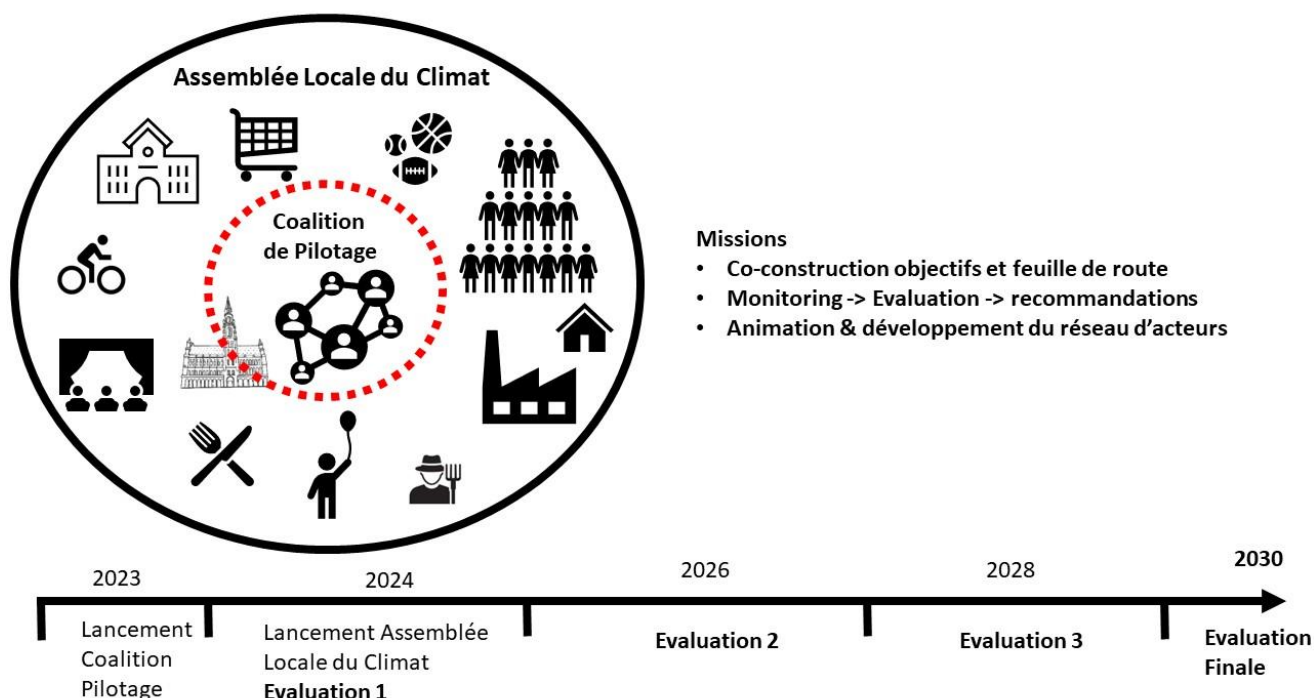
Assemblée Locale du Climat

Coalition de Pilotage

Missions
• Co-construction objectifs et feuille de route
• Monitoring -> Evaluation -> recommandations
• Animation & développement du réseau d'acteurs

2023
Lancement Coalition Pilotage

2024
Lancement Assemblée Locale du Climat
Evaluation 1

2026
Evaluation 2

2028
Evaluation 3

2030
Evaluation Finale